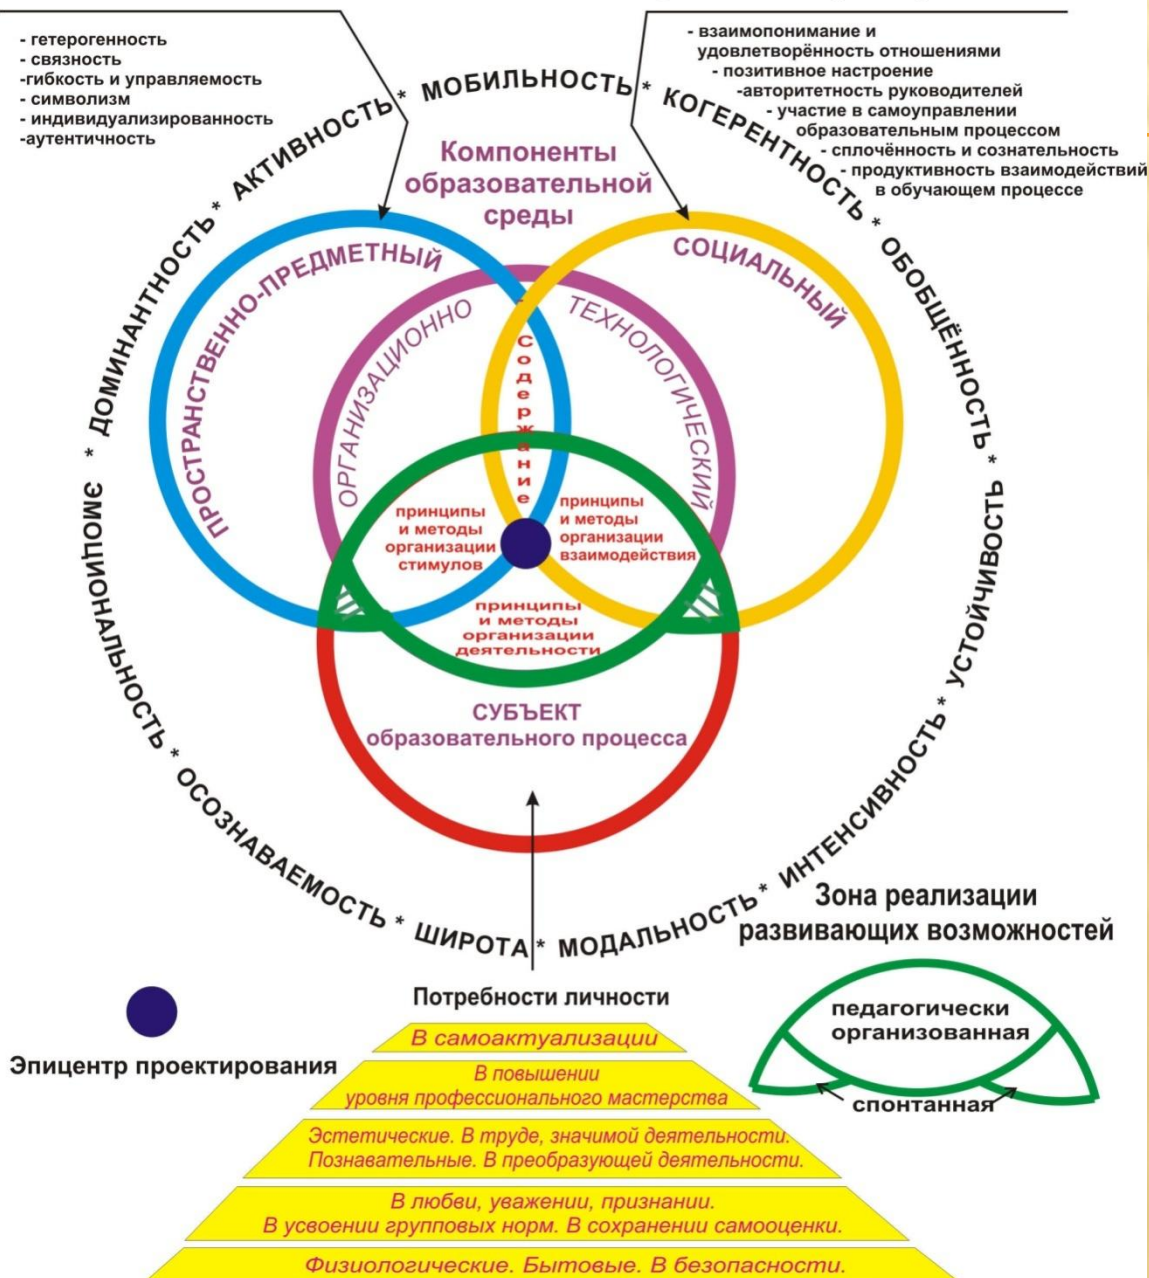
- гетерогенность
- связность
-гибкость и управляемость
- символизм
- индивидуализированность
-аутентичность

- взаимопонимание и удовлетворённость отношениями
- позитивное настроение
-авторитетность руководителей
- участие в самоуправлении образовательным процессом
- сплочённость и сознательность
- продуктивность взаимодействий в обучающем процессе

МОБИЛЬНОСТЬ * КОГЕРЕНТНОСТЬ * ОБОБЩЁННОСТЬ * УСТОЙЧИВОСТЬ * ИНТЕНСИВНОСТЬ * МОДАЛЬНОСТЬ * ШИРОТА * ОСОЗНАВАЕМОСТЬ * ЭМОЦИОНАЛЬНОСТЬ * ДОМИНАНТНОСТЬ * АКТИВНОСТЬ *

Компоненты образовательной среды

ПРОСТРАНСТВЕННО-ПРЕДМЕТНЫЙ

СОЦИАЛЬНЫЙ

ОРГАНИЗАЦИОННО ТЕХНОЛОГИЧЕСКИЙ

Содержание

принципы и методы организации стимулов

принципы и методы организации взаимодействия

принципы и методы организации деятельности

СУБЪЕКТ образовательного процесса

Зона реализации развивающих возможностей

педагогически организованная

спонтанная

Эпицентр проектирования

Потребности личности

В самоактуализации

В повышении уровня профессионального мастерства

Эстетические. В труде, значимой деятельности. Познавательные. В преобразующей деятельности.

В любви, уважении, признании. В усвоении групповых норм. В сохранении самооценки.

Физиологические. Бытовые. В безопасности.